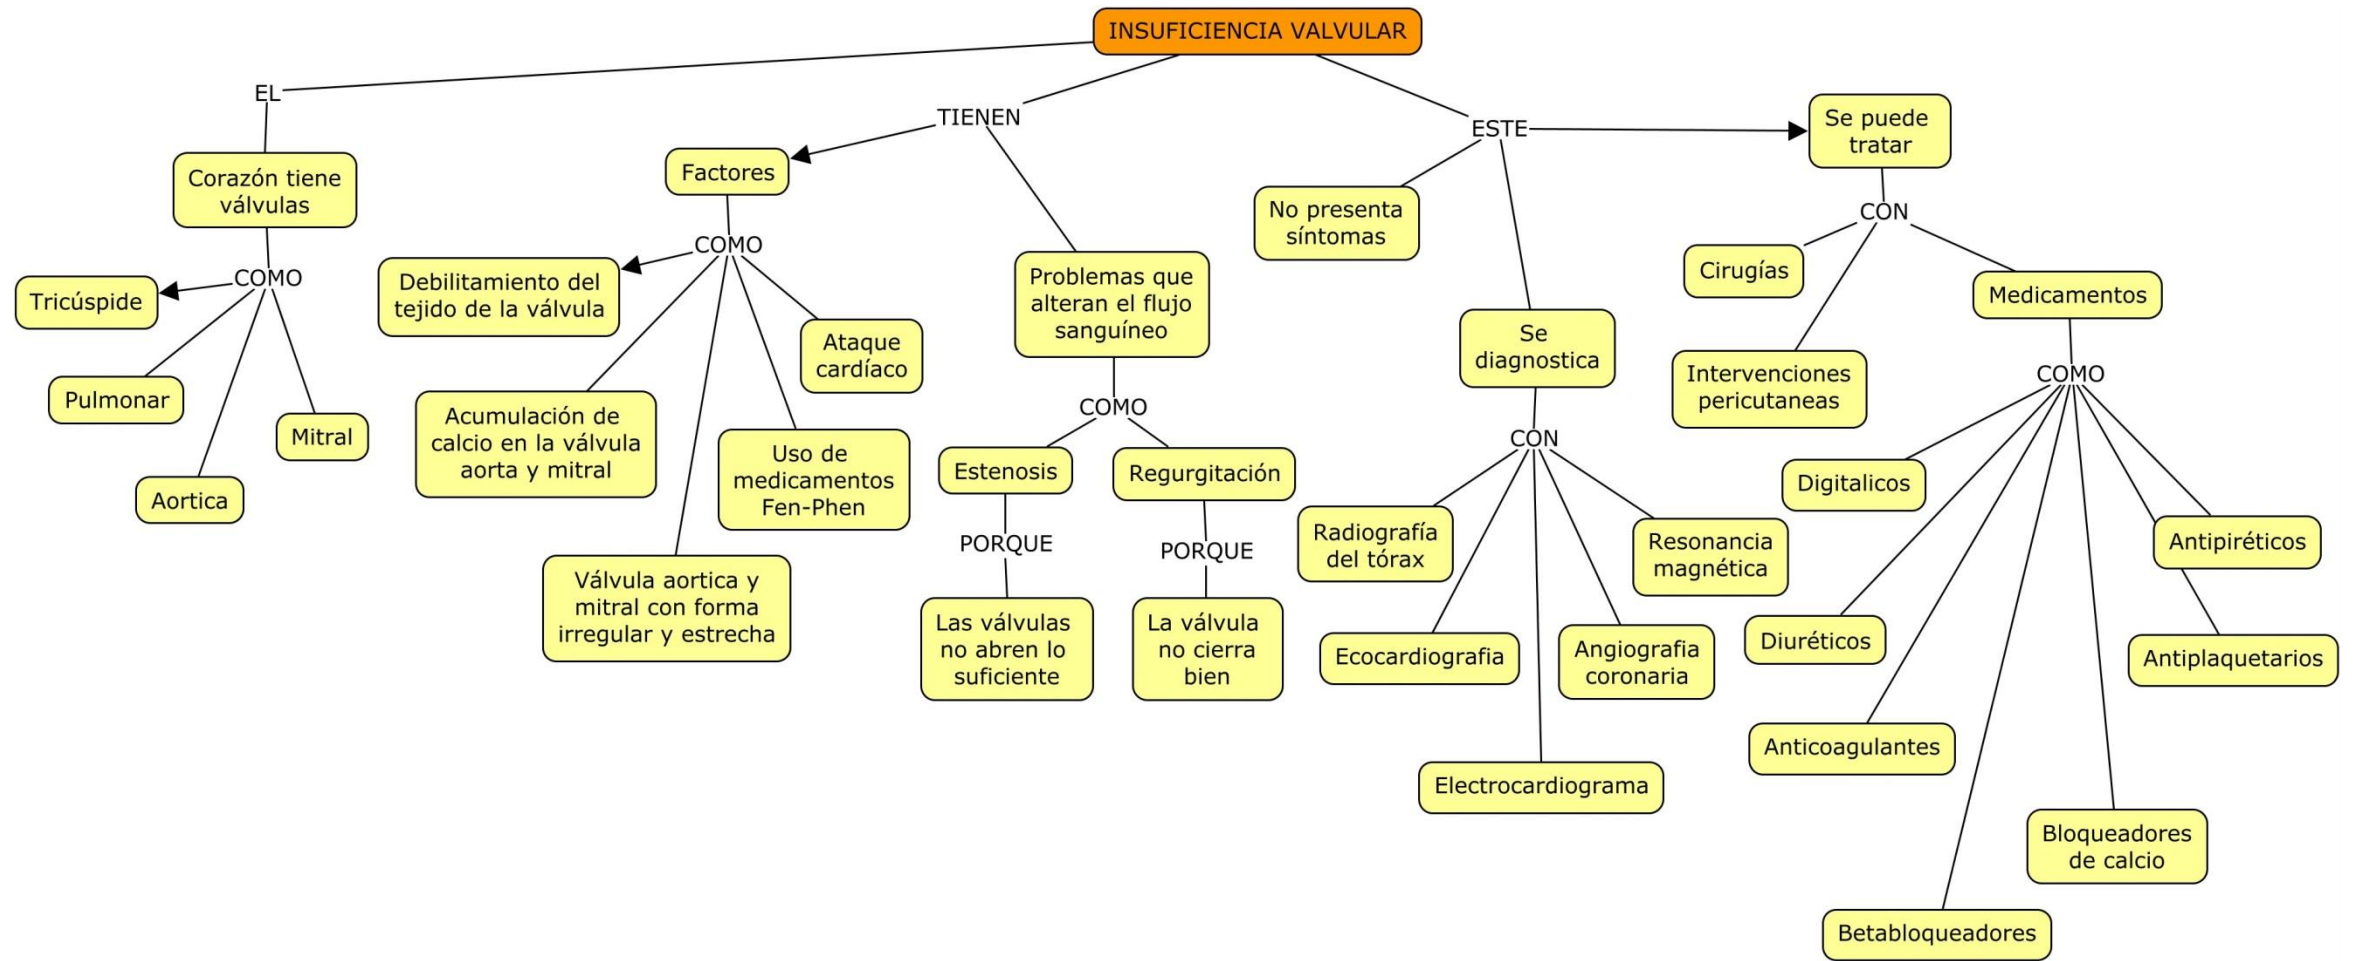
INSUFICIENCIA VALVULAR

EL

Corazón tiene válvulas

COMO

Tricúspide

Pulmonar

Aortica

Mitral

TIENEN

Factores

COMO

Debilitamiento del tejido de la válvula

Acumulación de calcio en la válvula aorta y mitral

Válvula aortica y mitral con forma irregular y estrecha

Uso de medicamentos Fen-Phen

Ataque cardíaco

Problemas que alteran el flujo sanguíneo

COMO

Estenosis

PORQUE

Las válvulas no abren lo suficiente

Regurgitación

PORQUE

La válvula no cierra bien

ESTE

No presenta síntomas

Se diagnostica

CON

Radiografía del tórax

Ecocardiografia

Electrocardiograma

Angiografia coronaria

Resonancia magnética

Se puede tratar

CON

Cirugías

Intervenciones pericutaneas

Medicamentos

COMO

Digitalicos

Diuréticos

Anticoagulantes

Betabloqueadores

Bloqueadores de calcio

Antipiréticos

Antiplaquetarios